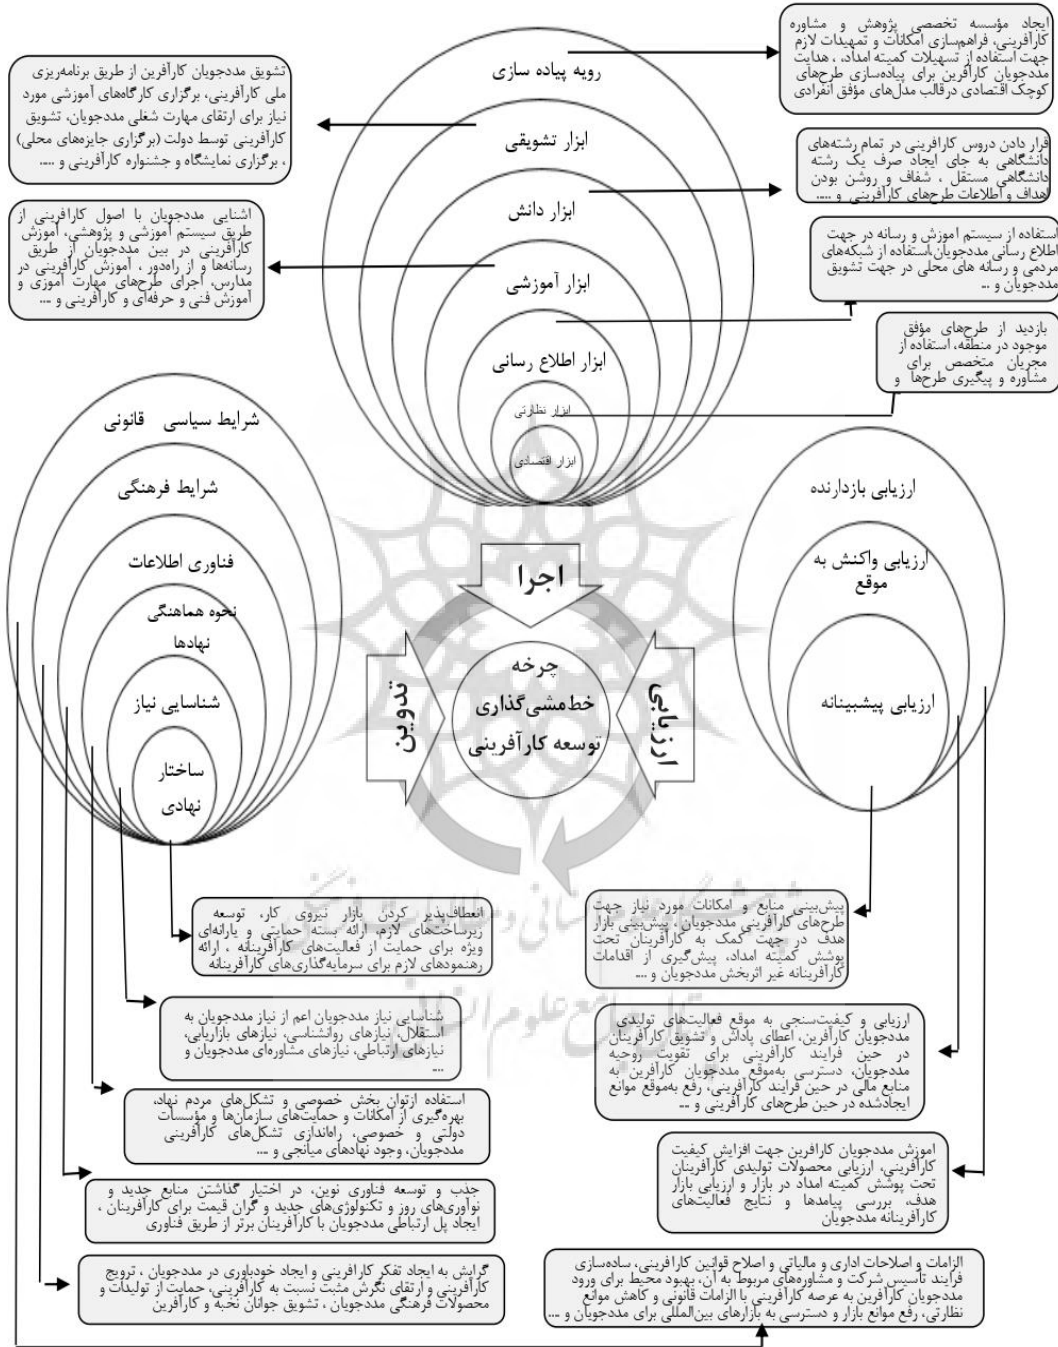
ایجاد مؤسسه تخصصی پژوهش و مشاوره کارآفرینی، فراهم‌سازی امکانات و تمهیدات لازم جهت استفاده از تسهیلات کمیته امداد، هدایت مددجویان کارآفرین برای پیاده‌سازی طرح‌های کوچک اقتصادی در قالب مدل‌های مؤفق انفرادی

رویه پیاده سازی

تشویق مددجویان کارآفرین از طریق برنامه‌ریزی ملی کارآفرینی، برگزاری کارگاه‌های آموزشی مورد نیاز برای ارتقای مهارت شغلی مددجویان، تشویق کارآفرینی توسط دولت (برگزاری جایزه‌های محلی) ، برگزاری نمایشگاه و جشنواره کارآفرینی و ....

ابزار تشویقی

قرار دادن دروس کارآفرینی در تمام رشته‌های دانشگاهی به جای ایجاد صرف یک رشته دانشگاهی مستقل ، شفاف و روشن بودن اهداف و اطلاعات طرح‌های کارآفرینی و ....

ابزار دانش

اشنایی مددجویان با اصول کارآفرینی از طریق سیستم آموزشی و پژوهشی، آموزش کارآفرینی در بین مددجویان از طریق رسانه‌ها و از راه‌دور ، آموزش کارآفرینی در مدارس، اجرای طرح‌های مهارت آموزی و آموزش فنی و حرفه‌ای و کارآفرینی و ...

ابزار آموزشی

استفاده از سیستم اموزش و رسانه در جهت اطلاع رسانی مددجویان،استفاده از شبکه‌های مردمی و رسانه های محلی در جهت تشویق مددجویان و ..

ابزار اطلاع رسانی

بازدید از طرح‌های مؤفق موجود در منطقه، استفاده از مجریان متخصص برای مشاوره و پیگیری طرح‌ها و

ابزار نظارتی

ابزار اقتصادی

شرایط سیاسی قانونی

شرایط فرهنگی

فناوری اطلاعات

نحوه هماهنگی نهادها

شناسایی نیاز

ساختار نهادی

ارزیابی بازدارنده

ارزیابی واکنش به موقع

ارزیابی پیشبینانه

اجرا

تدوین

ارزیابی

چرخه خط‌مشی‌گذاری توسعه کارآفرینی

انعطاف‌پذیر کردن بازار نیروی کار، توسعه زیرساخت‌های لازم، ارائه بسته حمایتی و یارانه‌ای ویژه برای حمایت از فعالیت‌های کارآفرینانه ، ارائه رهنمودهای لازم برای سرمایه‌گذاری‌های کارآفرینانه

پیش‌بینی منابع و امکانات مورد نیاز جهت طرح‌های کارآفرینی مددجویان، پیش‌بینی بازار هدف در جهت کمک به کارآفرینان تحت پوشش کمیته امداد، پیشگیری از اقدامات کارآفرینانه غیر اثربخش مددجویان و ...

شناسایی نیاز مددجویان اعم از نیاز مددجویان به استقلال، نیازهای روانشناسی، نیازهای بازاریابی، نیازهای ارتباطی، نیازهای مشاوره‌ای مددجویان و ...

ارزیابی و کیفیت‌سنجی به موقع فعالیت‌های تولیدی مددجویان کارآفرین، اعطای پاداش و تشویق کارآفرینان در حین فرایند کارآفرینی برای تقویت روحیه مددجویان، دسترسی به‌موقع مددجویان کارآفرین به منابع مالی در حین فرایند کارآفرینی، رفع به‌موقع موانع ایجادشده در حین طرح‌های کارآفرینی و ...

استفاده ازتوان بخش خصوصی و تشکل‌های مردم نهاد، بهره‌گیری از امکانات و حمایت‌های سازمان‌ها و مؤسسات دولتی و خصوصی، راه‌اندازی تشکل‌های کارآفرینی مددجویان، وجود نهادهای میانجی و ...

اموزش مددجویان کارافرین جهت افزایش کیفیت کارآفرینی، ارزیابی محصولات تولیدی کارآفرینان تحت پوشش کمیته امداد در بازار و ارزیابی بازار هدف، بررسی پیامدها و نتایج فعالیت‌های کارآفرینانه مددجویان

جذب و توسعه فناوری نوین، در اختیار گذاشتن منابع جدید و نوآوری‌های روز و تکنولوژی‌های جدید و گران قیمت برای کارآفرینان ، ایجاد پل ارتباطی مددجویان با کارآفرینان برتر از طریق فناوری

گرایش به ایجاد تفکر کارآفرینی و ایجاد خودباوری در مددجویان ، ترویج کارآفرینی و ارتقای نگرش مثبت نسبت به کارآفرینی، حمایت از تولیدات و محصولات فرهنگی مددجویان ، تشویق جوانان نخبه و کارآفرین

الزامات و اصلاحات اداری و مالیاتی و اصلاح قوانین کارآفرینی، ساده‌سازی فرایند تأسیس شرکت و مشاوره‌های مربوط به آن، بهبود محیط برای ورود مددجویان کارآفرین به عرصه کارآفرینی با الزامات قانونی و کاهش موانع نظارتی، رفع موانع بازار و دسترسی به بازارهای بین‌المللی برای مددجویان و ...